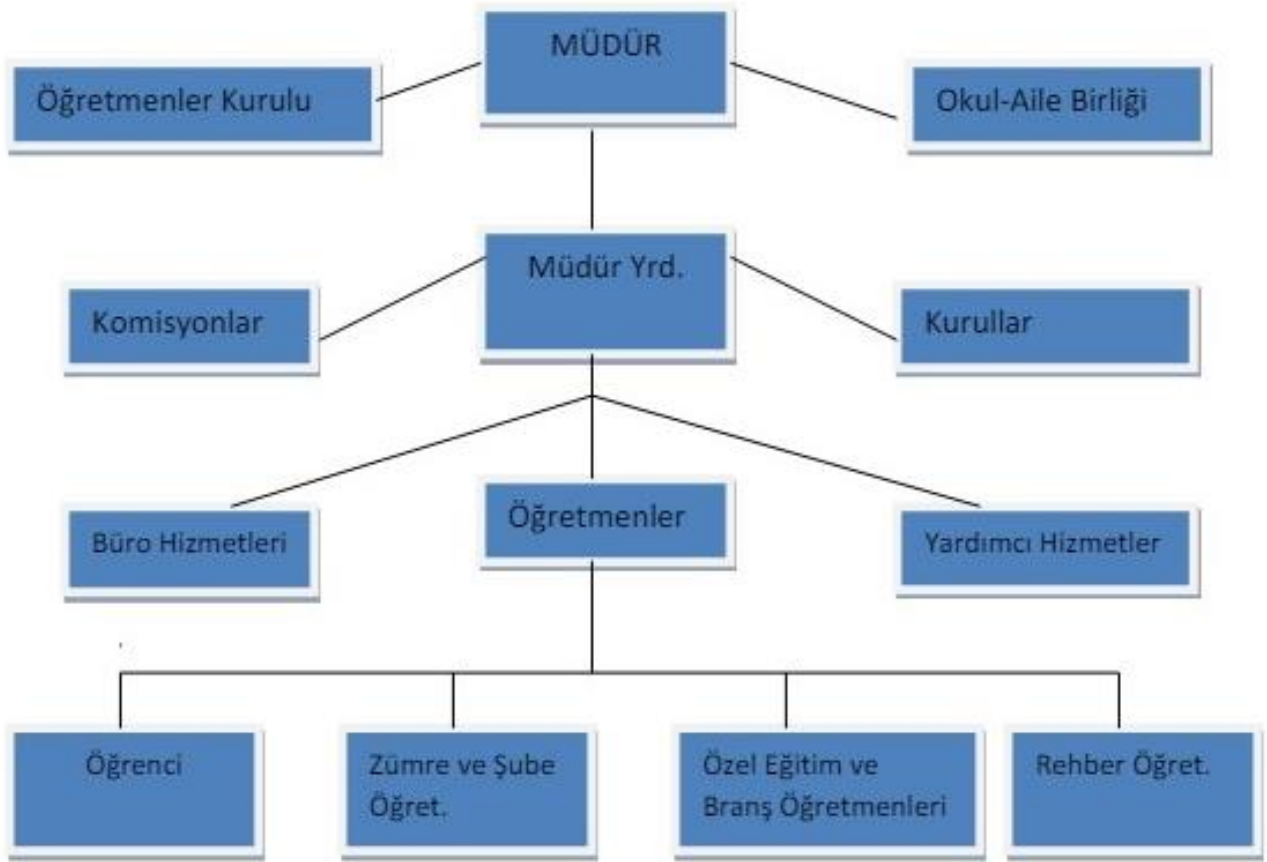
MÜDÜR

Öğretmenler Kurulu

Okul-Aile Birliği

Müdür Yrd.

Komisyonlar

Kurullar

Büro Hizmetleri

Öğretmenler

Yardımcı Hizmetler

Öğrenci

Zümre ve Şube Öğret.

Özel Eğitim ve Branş Öğretmenleri

Rehber Öğret.